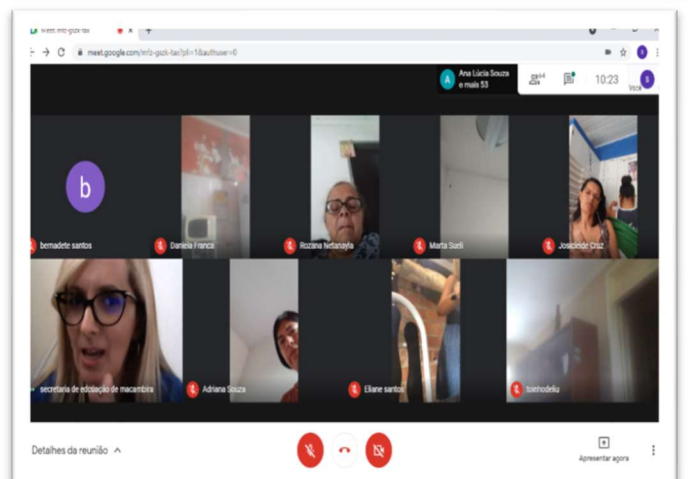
Meet.mrz-gszk-tax
meet.google.com/mrz-gszk-tax?pli=1&authuser=0
A Ana Lúcia Souza e mais 53
64
10:23
Você
b
bernadete santos
Daniela Franca
Roziana Nefanayla
Marta Sueli
Josicleide Cruz
secretaria de edcuação de macambira
Adriana Souza
Eliane santos
toiehodeku
Detalhes da reunião
Apresentar agora